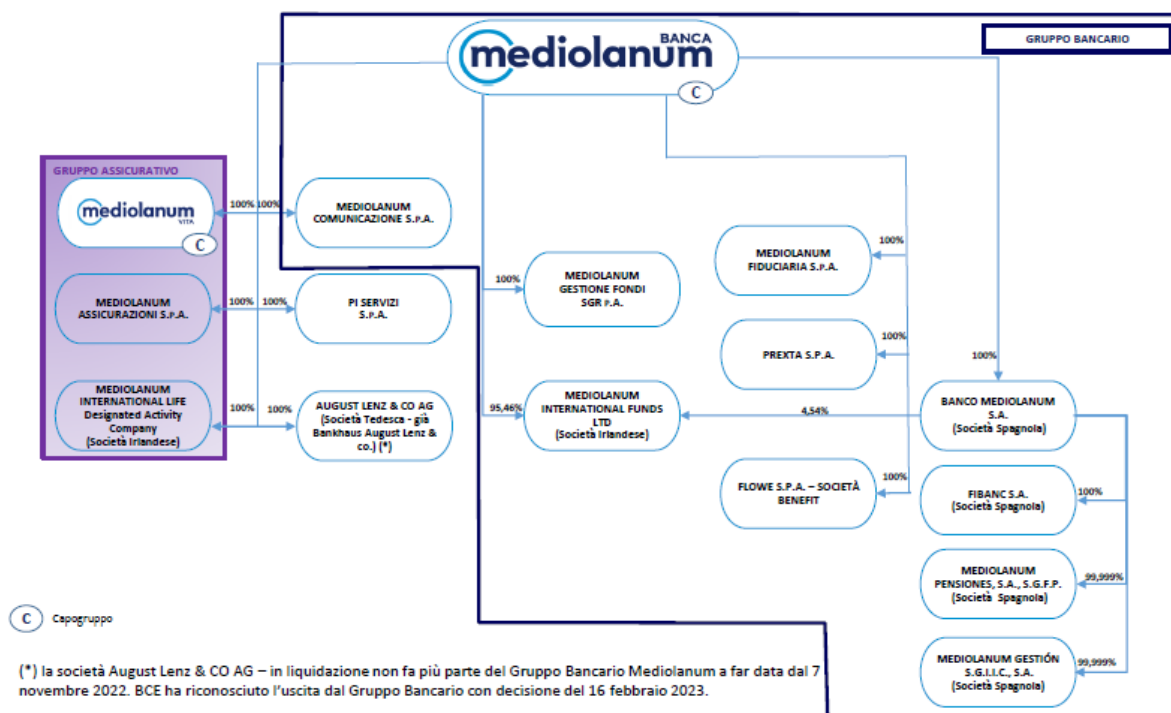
BANCA mediolanum
C

GRUPPO BANCARIO

GRUPPO ASSICURATIVO

mediolanum VITA
C

100% 100%

MEDIOLANUM COMUNICAZIONE S.P.A.

MEDIOLANUM ASSICURAZIONI S.P.A.

100% 100%

PI SERVIZI S.P.A.

MEDIOLANUM INTERNATIONAL LIFE Designated Activity Company (Società Irlandese)

100% 100%

AUGUST LENZ & CO AG (Società Tedesca - già Bankhaus August Lenz & co.) (*)

100%

MEDIOLANUM GESTIONE FONDI SGR P.A.

95,46%

MEDIOLANUM INTERNATIONAL FUNDS LTD (Società Irlandese)

4,54%

100%

MEDIOLANUM FIDUCIARIA S.P.A.

100%

PREXTA S.P.A.

100%

FLOWE S.P.A. – SOCIETÀ BENEFIT

100%

BANCO MEDIOLANUM S.A. (Società Spagnola)

100%

FIBANC S.A. (Società Spagnola)

99,999%

MEDIOLANUM PENSIONES, S.A., S.G.F.P. (Società Spagnola)

99,999%

MEDIOLANUM GESTIÓN S.G.I.I.C., S.A. (Società Spagnola)

C Capogruppo

(*) la società August Lenz & CO AG – in liquidazione non fa più parte del Gruppo Bancario Mediolanum a far data dal 7 novembre 2022. BCE ha riconosciuto l'uscita dal Gruppo Bancario con decisione del 16 febbraio 2023.